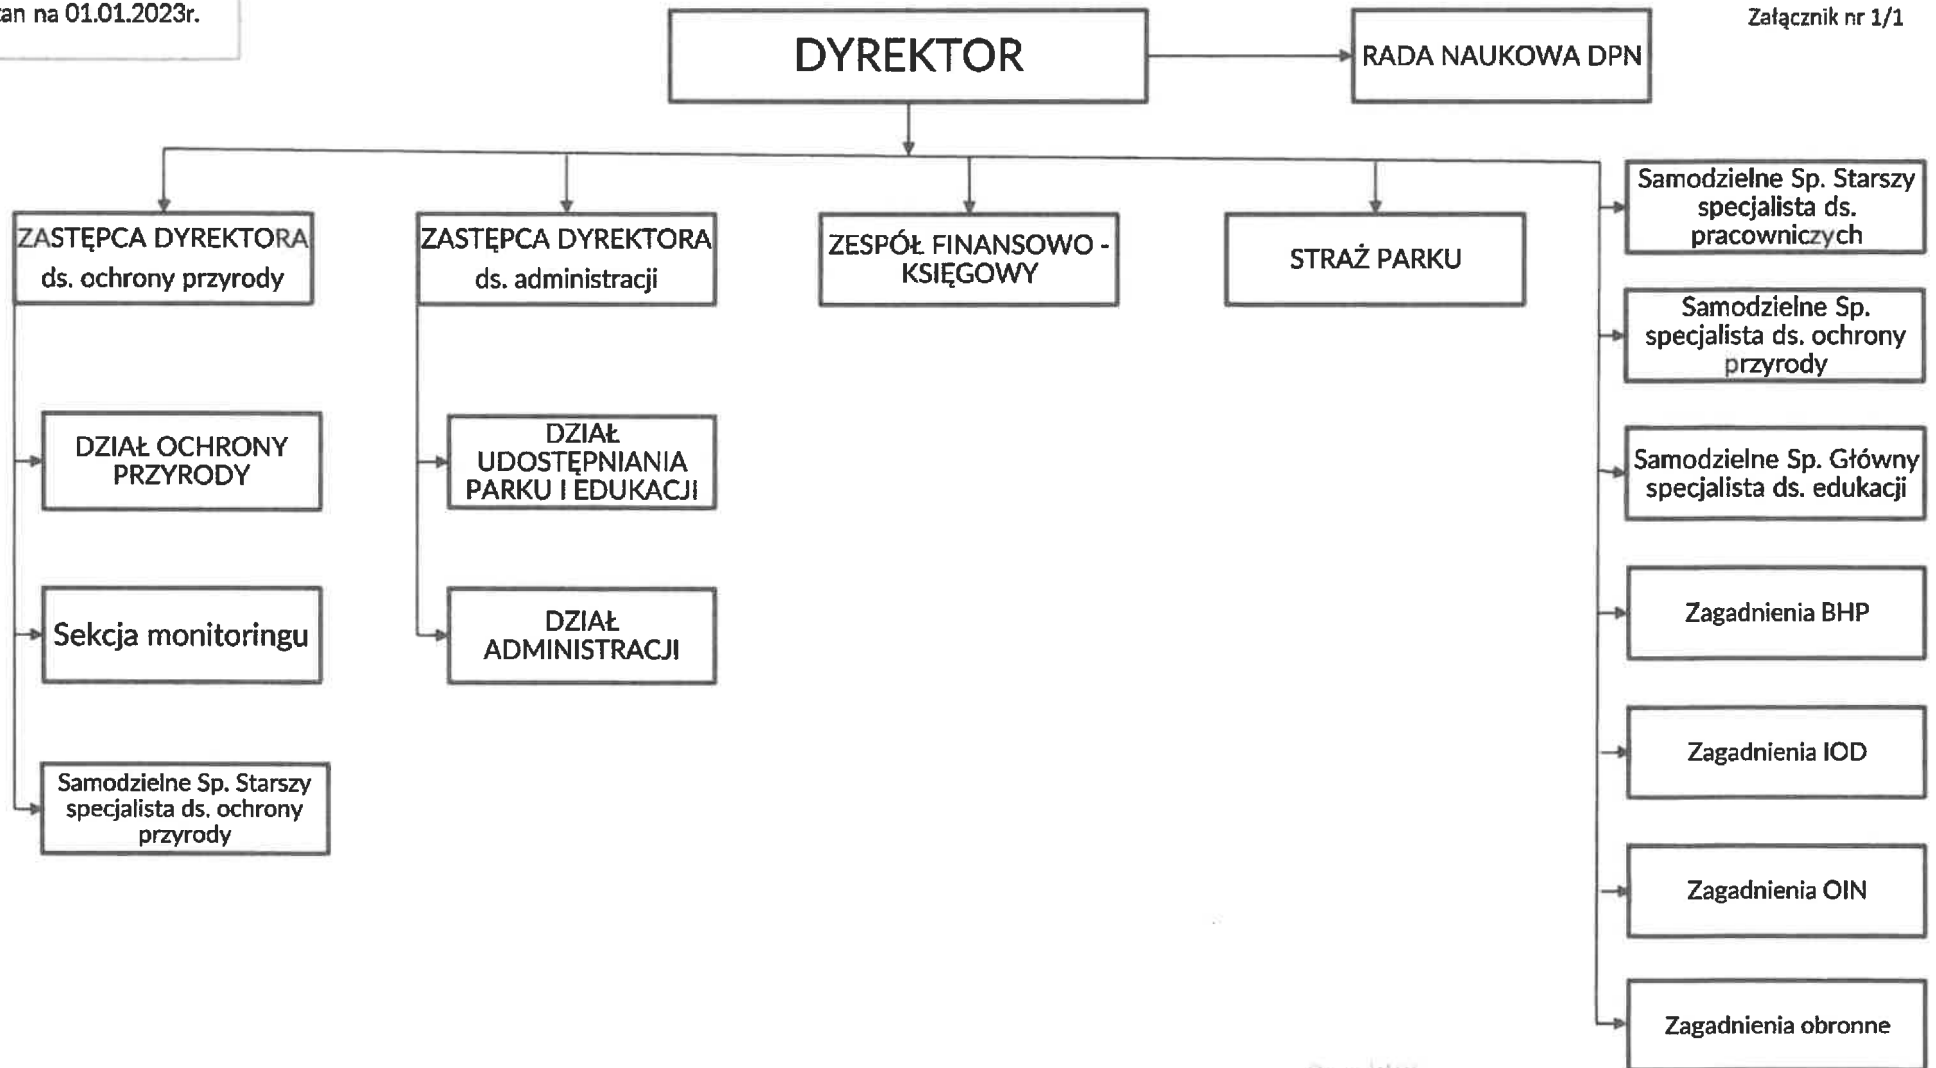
an na 01.01.2023r.

Załącznik nr 1/1

DYREKTOR

RADA NAUKOWA DPN

ZASTĘPCA DYREKTORA ds. ochrony przyrody

ZASTĘPCA DYREKTORA ds. administracji

ZESPÓŁ FINANSOWO - KSIĘGOWY

STRAŻ PARKU

Samodzielne Sp. Starszy specjalista ds. pracowniczych

Samodzielne Sp. specjalista ds. ochrony przyrody

Samodzielne Sp. Główny specjalista ds. edukacji

Zagadnienia BHP

Zagadnienia IOD

Zagadnienia OIN

Zagadnienia obronne

DZIAŁ OCHRONY PRZYRODY

Sekcja monitoringu

Samodzielne Sp. Starszy specjalista ds. ochrony przyrody

DZIAŁ UDOSTĘPNIANIA PARKU I EDUKACJI

DZIAŁ ADMINISTRACJI